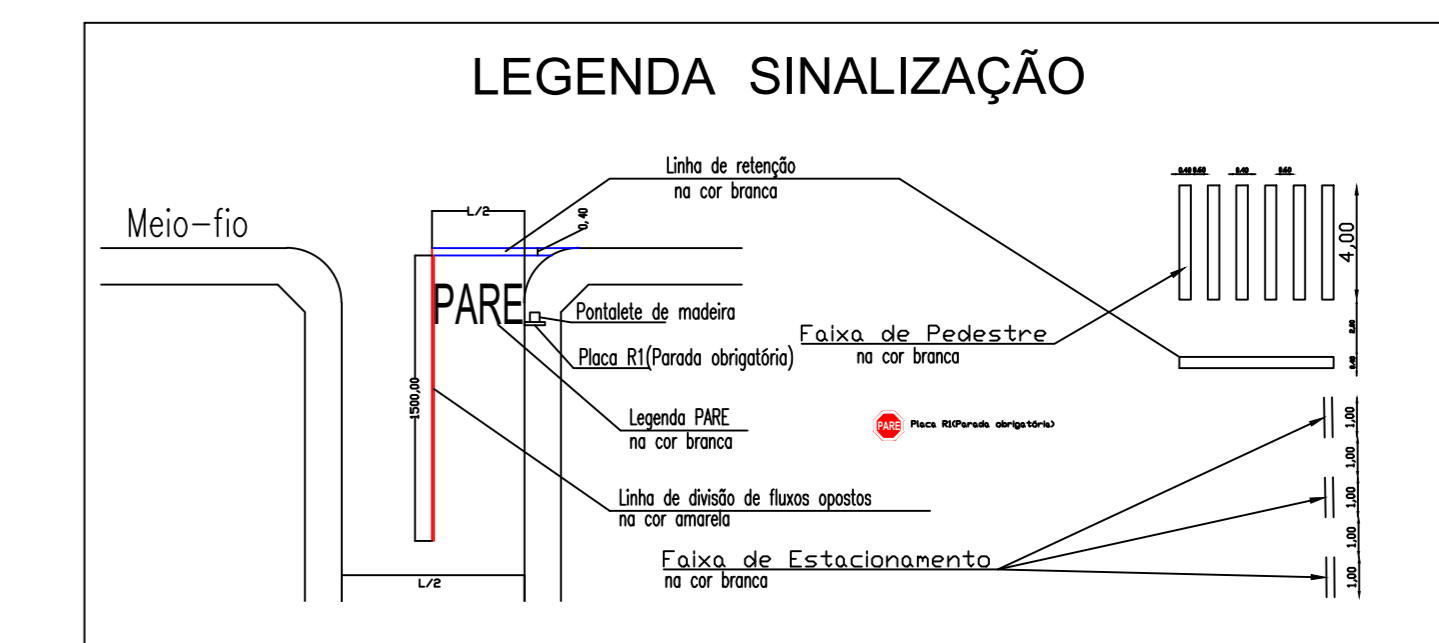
LEGENDA SINALIZAÇÃO

Meio-fio

L/2

0,40

Linha de retenção
na cor branca

PARE

Pontalete de madeira

Placa R1(Parada obrigatória)

Faixa de Pedestre
na cor branca

1500,00

Legenda PARE
na cor branca

PARE Placa R1(Parada obrigatória)

Linha de divisão de fluxos opostos
na cor amarela

Faixa de Estacionamento
na cor branca

L/2

0,40 0,60 0,40 0,60

4,00

2,50

0,40

1,00

1,00

1,00

1,00

1,00